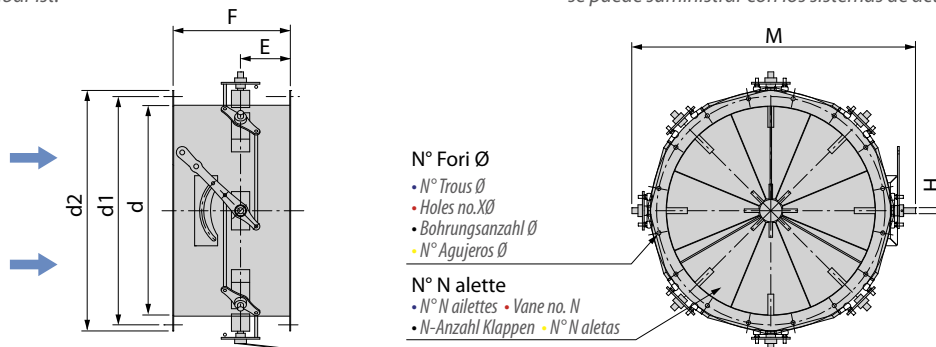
bar ist.

se puede suministrar con los sistemas de ac

F
E
d2
d1
d

M
H

N° Fori Ø
• N° Trous Ø
• Holes no.XØ
• Bohrungsanzahl Ø
• N° Agujeros Ø

N° N alette
• N° N ailettes • Vane no. N
• N-Anzahl Klappen • N° N aletas